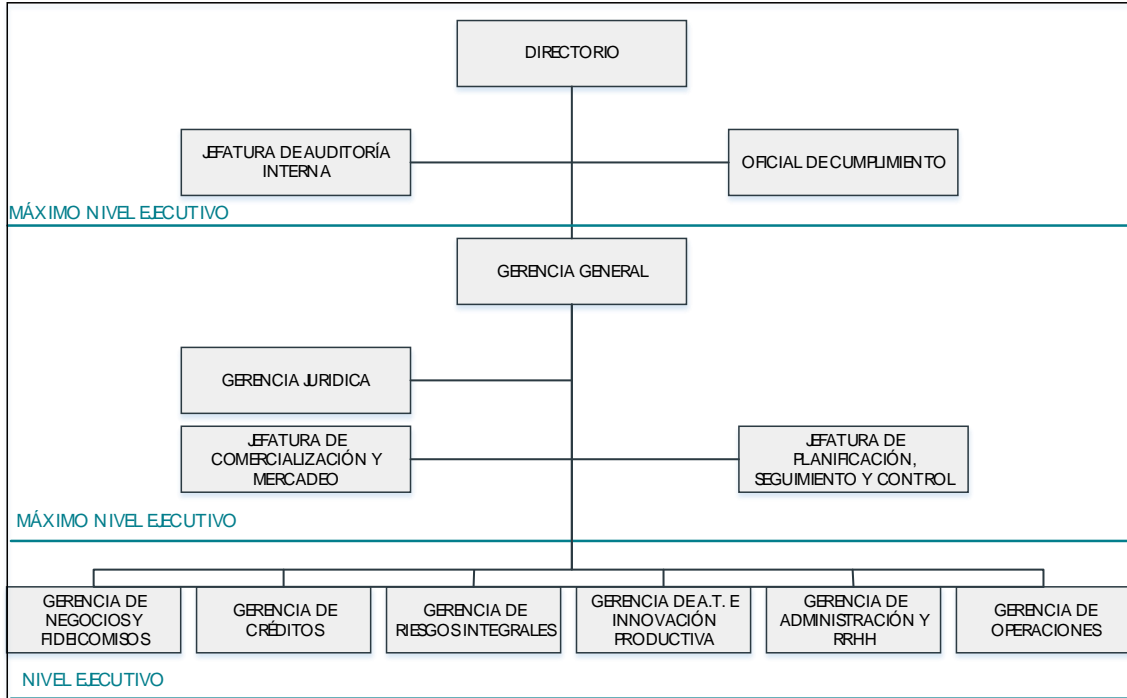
DIRECTORIO

JEFATURA DE AUDITORÍA INTERNA

OFICIAL DE CUMPLIMIENTO

MÁXIMO NIVEL EJECUTIVO

GERENCIA GENERAL

GERENCIA JURIDICA

JEFATURA DE COMERCIALIZACIÓN Y MERCADEO

JEFATURA DE PLANIFICACIÓN, SEGUIMIENTO Y CONTROL

MÁXIMO NIVEL EJECUTIVO

GERENCIA DE NEGOCIOS Y FIDEICOMISOS

GERENCIA DE CRÉDITOS

GERENCIA DE RIESGOS INTEGRALES

GERENCIA DE A.T. E INNOVACIÓN PRODUCTIVA

GERENCIA DE ADMINISTRACIÓN Y RRHH

GERENCIA DE OPERACIONES

NIVEL EJECUTIVO